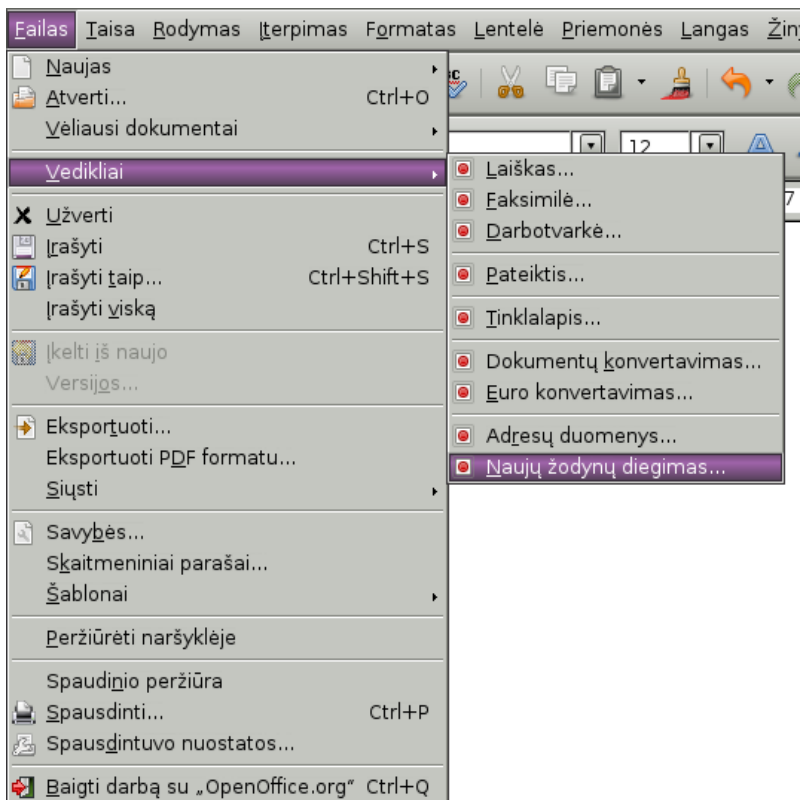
Failas Taisa Rodymas Įterpimas Formatas Lentelė Priemonės Langas Žin

Naujas
Atverti... Ctrl+O
Vėliausi dokumentai
Vedikliai
Užverti
Įrašyti Ctrl+S
Įrašyti taip... Ctrl+Shift+S
Įrašyti viską
Įkelti iš naujo
Versijos...
Eksportuoti...
Eksportuoti PDF formatu...
Siųsti
Savybės...
Skaitmeniniai parašai...
Šablonai
Peržiūrėti naršyklėje
Spaudinio peržiūra
Spausdinti... Ctrl+P
Spausdintuvo nuostatos...
Baigti darbą su „OpenOffice.org" Ctrl+Q

12

Laiškas...
Faksimilė...
Darbotvarkė...
Pateiktis...
Tinklalapis...
Dokumentų konvertavimas...
Euro konvertavimas...
Adresų duomenys...
Naujų žodynų diegimas...